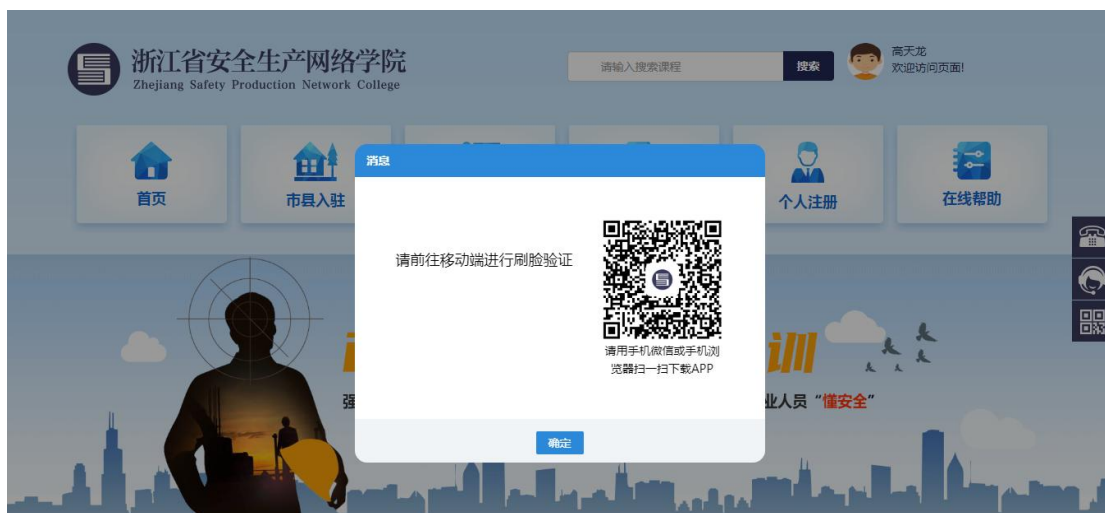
浙江省安全生产网络学院
Zhejiang Safety Production Network College

请输入搜索课程
搜索

高天龙
欢迎访问页面!

首页
市县入驻
个人注册
在线帮助

消息

请前往移动端进行刷脸验证

请用手机微信或手机浏览器扫一扫下载APP

确定

训
强
业人员“懂安全”